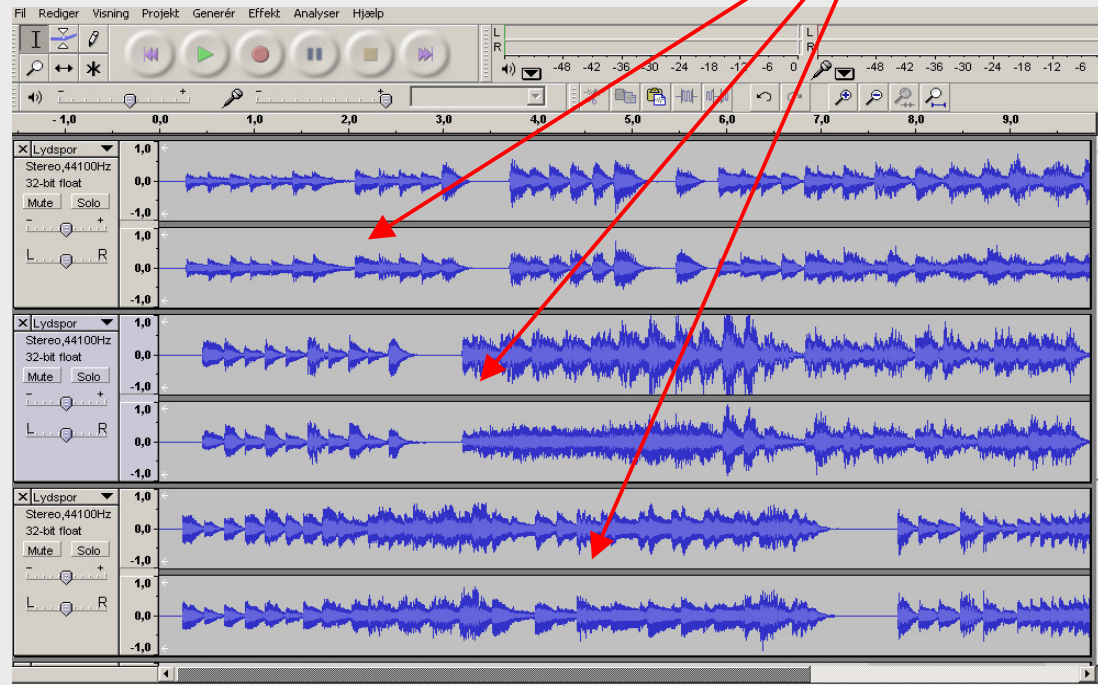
Fil Rediger Visning Projekt Generér Effekt Analyser Hjælp

L
R
-48 -42 -36 -30 -24 -18 -12 -6 0
L
R
-48 -42 -36 -30 -24 -18 -12 -6

-1,0 0,0 1,0 2,0 3,0 4,0 5,0 6,0 7,0 8,0 9,0

Lydspor
Stereo,44100Hz
32-bit float
Mute Solo
L R
1,0
0,0
-1,0
1,0
0,0
-1,0

Lydspor
Stereo,44100Hz
32-bit float
Mute Solo
L R
1,0
0,0
-1,0
1,0
0,0
-1,0

Lydspor
Stereo,44100Hz
32-bit float
Mute Solo
L R
1,0
0,0
-1,0
1,0
0,0
-1,0